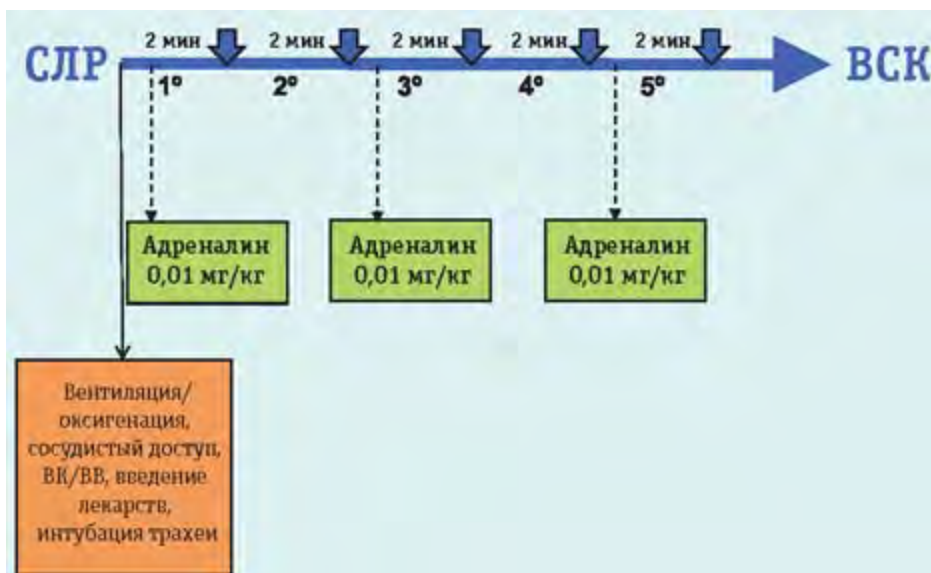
СЛР

2 мин 2 мин 2 мин 2 мин 2 мин

ВСК

1° 2° 3° 4° 5°

Адреналин 0,01 мг/кг

Адреналин 0,01 мг/кг

Адреналин 0,01 мг/кг

Вентиляция/ оксигенация, сосудистый доступ, ВК/ВВ, введение лекарств, интубация трахеи